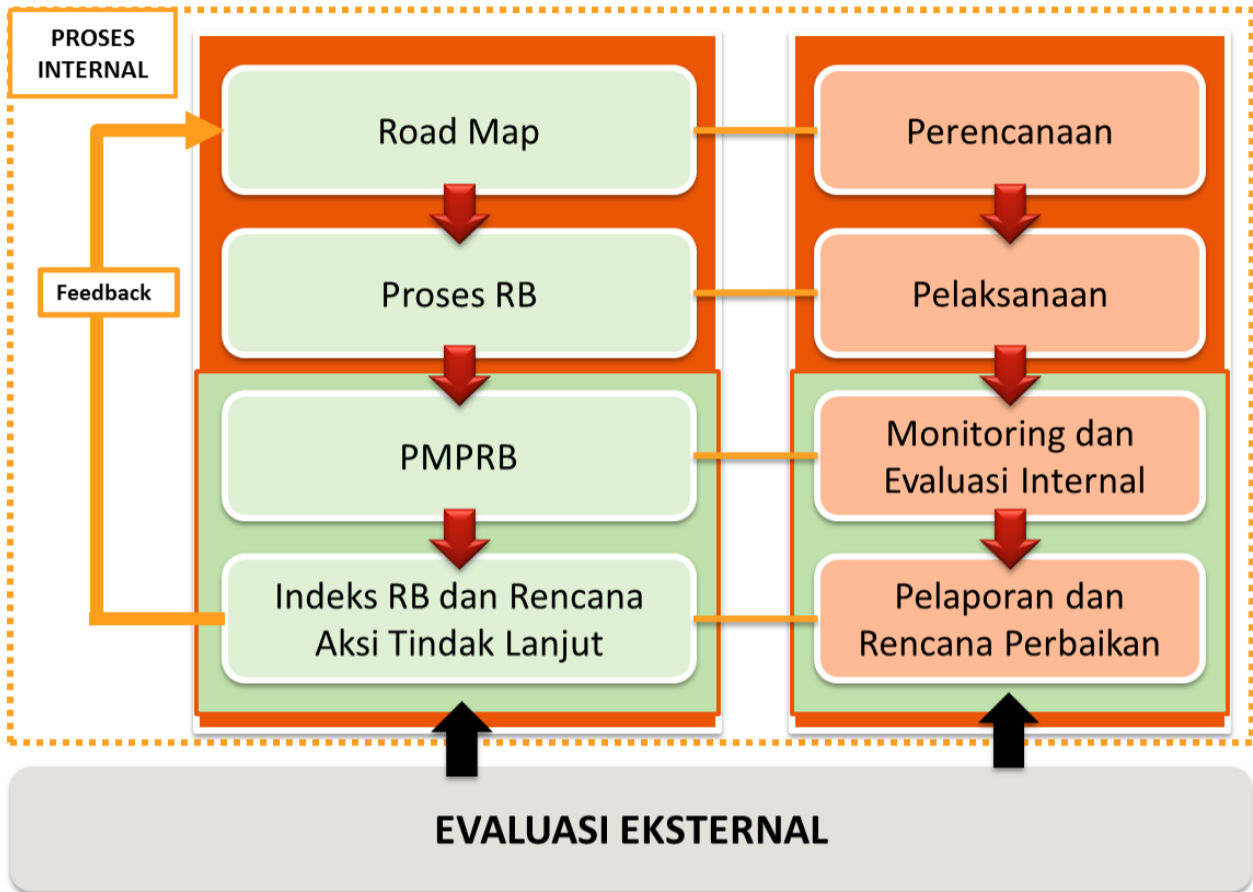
PROSES INTERNAL

Feedback

Road Map

Proses RB

PMPRB

Indeks RB dan Rencana Aksi Tindak Lanjut

Perencanaan

Pelaksanaan

Monitoring dan Evaluasi Internal

Pelaporan dan Rencana Perbaikan

EVALUASI EKSTERNAL